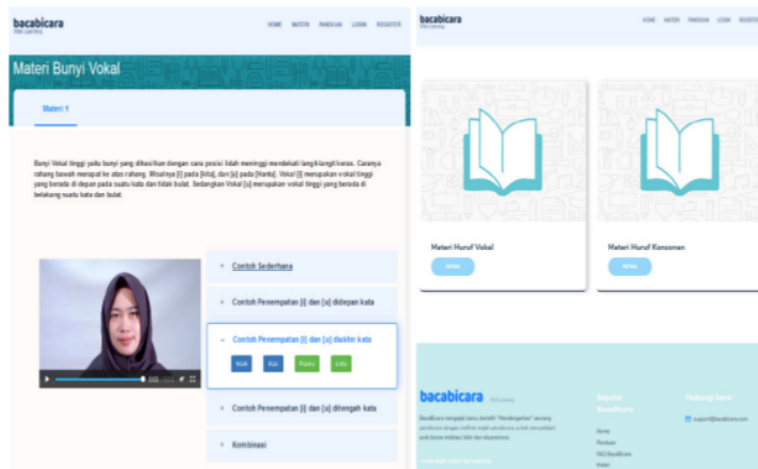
bacabicara
Web Learning

HOME MATERI PANDUAN LOGIN REGISTER

Materi Bunyi Vokal

Materi 1

Bunyi Vokal tinggi yaitu bunyi yang dihasilkan dengan cara posisi lidah meninggi mendekati langit-langit keras. Caranya rahang bawah merapat ke atas rahang. Misalnya [i] pada [kita], dan [u] pada [Kantu]. Vokal [i] merupakan vokal tinggi yang berada di depan pada suatu kata dan tidak bulat. Sedangkan Vokal [u] merupakan vokal tinggi yang berada di belakang suatu kata dan bulat.

Contoh Sederhana

Contoh Penempatan [i] dan [u] didepan kata

Contoh Penempatan [i] dan [u] diakhir kata

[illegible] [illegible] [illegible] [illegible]

Contoh Penempatan [i] dan [u] ditengah kata

Kombinasi

bacabicara

HOME MATERI PANDUAN LOGIN REGISTER

Materi Huruf Vokal

Materi Huruf Konsonan

bacabicara Web Learning

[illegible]

Hubungi kami

Home
Panduan
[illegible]
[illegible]